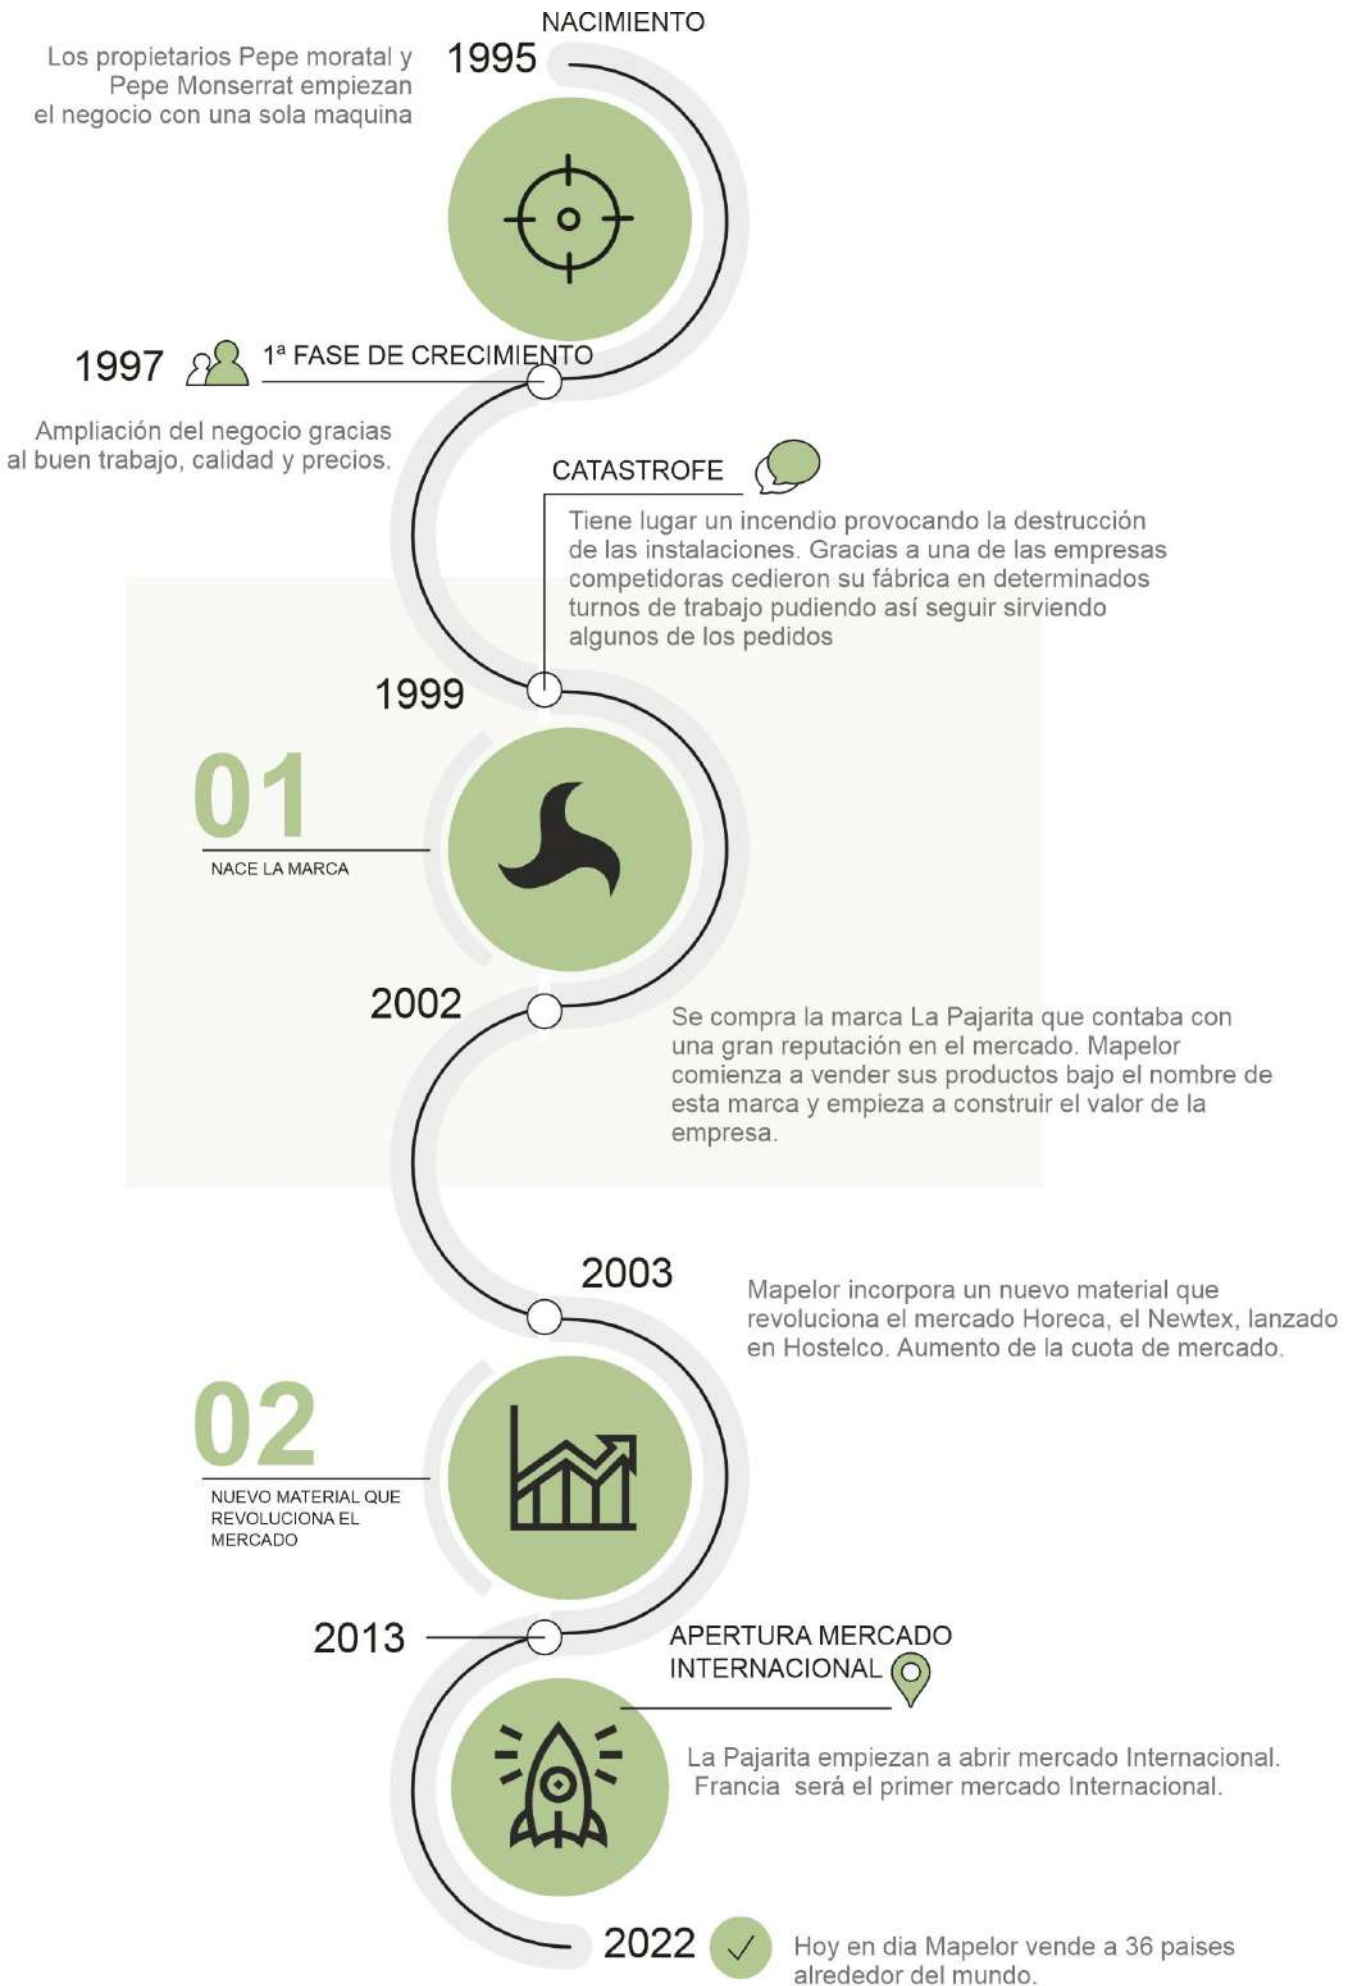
NACIMIENTO

Los propietarios Pepe moratal y Pepe Monserrat empiezan el negocio con una sola maquina

1995

1997

1ª FASE DE CRECIMIENTO

Ampliación del negocio gracias al buen trabajo, calidad y precios.

CATASTROFE

Tiene lugar un incendio provocando la destrucción de las instalaciones. Gracias a una de las empresas competidoras cedieron su fábrica en determinados turnos de trabajo pudiendo así seguir sirviendo algunos de los pedidos

1999

01

NACE LA MARCA

2002

Se compra la marca La Pajarita que contaba con una gran reputación en el mercado. Mapelor comienza a vender sus productos bajo el nombre de esta marca y empieza a construir el valor de la empresa.

2003

Mapelor incorpora un nuevo material que revoluciona el mercado Horeca, el Newtex, lanzado en Hostelco. Aumento de la cuota de mercado.

02

NUEVO MATERIAL QUE REVOLUCIONA EL MERCADO

2013

APERTURA MERCADO INTERNACIONAL

La Pajarita empiezan a abrir mercado Internacional. Francia será el primer mercado Internacional.

2022

Hoy en dia Mapelor vende a 36 paises alrededor del mundo.